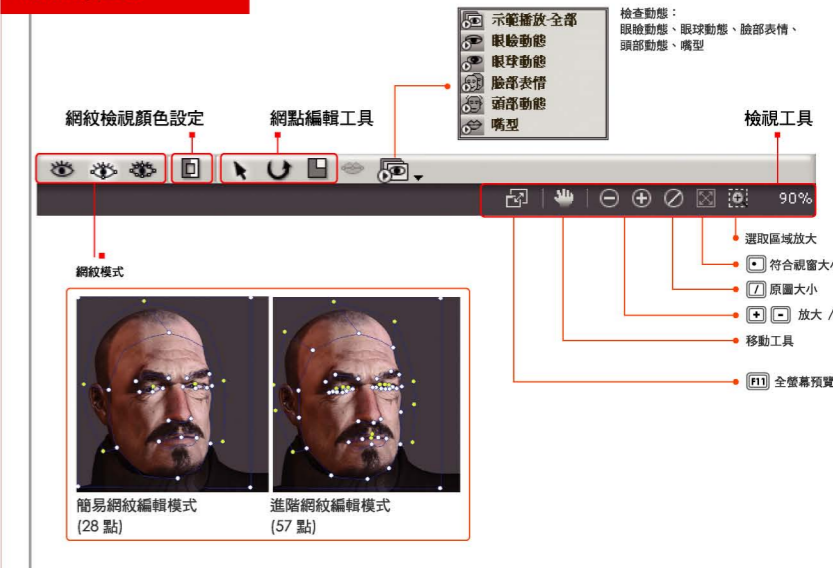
示範播放-全部
眼瞼動態
眼球動態
臉部表情
頭部動態
嘴型

檢查動態：
眼瞼動態、眼球動態、臉部表情、頭部動態、嘴型

網紋檢視顏色設定

網點編輯工具

檢視工具

90%

選取區域放大

符合視窗大小

原圖大小

放大 /

移動工具

F11 全螢幕預覽

網紋模式

簡易網紋編輯模式
(28 點)

進階網紋編輯模式
(57 點)